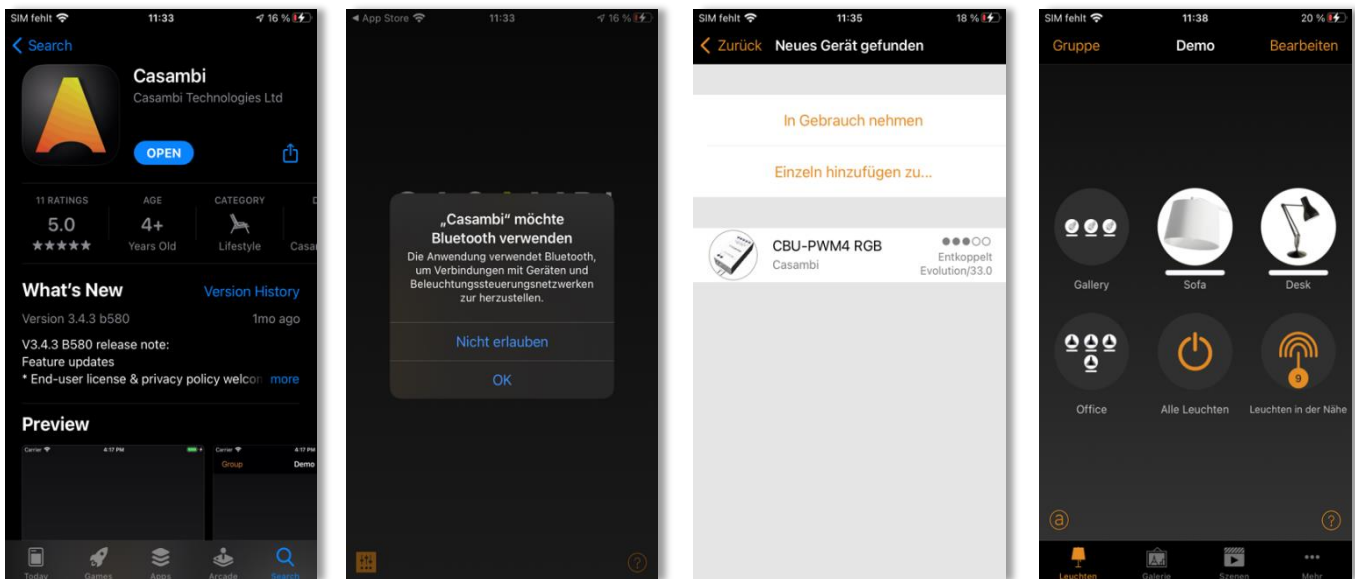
SIM fehlt 11:33 16 %

< Search

Casambi
Casambi Technologies Ltd

OPEN

11 RATINGS
5.0
★★★★★

AGE
4+
Years Old

CATEGORY
Lifestyle

Casa

What's New
Version History

Version 3.4.3 b580
1mo ago

V3.4.3 B580 release note:
Feature updates
* End-user license & privacy policy welco more

Preview

Carrier 4:17 PM

Carrier 4:17 PM
Group Demo

Today Games Apps Arcade Search

◂ App Store 11:33 16 %

„Casambi" möchte Bluetooth verwenden
Die Anwendung verwendet Bluetooth, um Verbindungen mit Geräten und Beleuchtungssteuerungsnetzwerken zur herzustellen.

Nicht erlauben

OK

SIM fehlt 11:35 18 %

< Zurück Neues Gerät gefunden

In Gebrauch nehmen

Einzeln hinzufügen zu...

CBU-PWM4 RGB
Casambi
Entkoppelt
Evolution/33.0

SIM fehlt 11:38 20 %

Gruppe Demo Bearbeiten

Gallery
Sofa
Desk

Office
Alle Leuchten
9
Leuchten in der Nähe

Leuchten Galerie Szenen Mehr